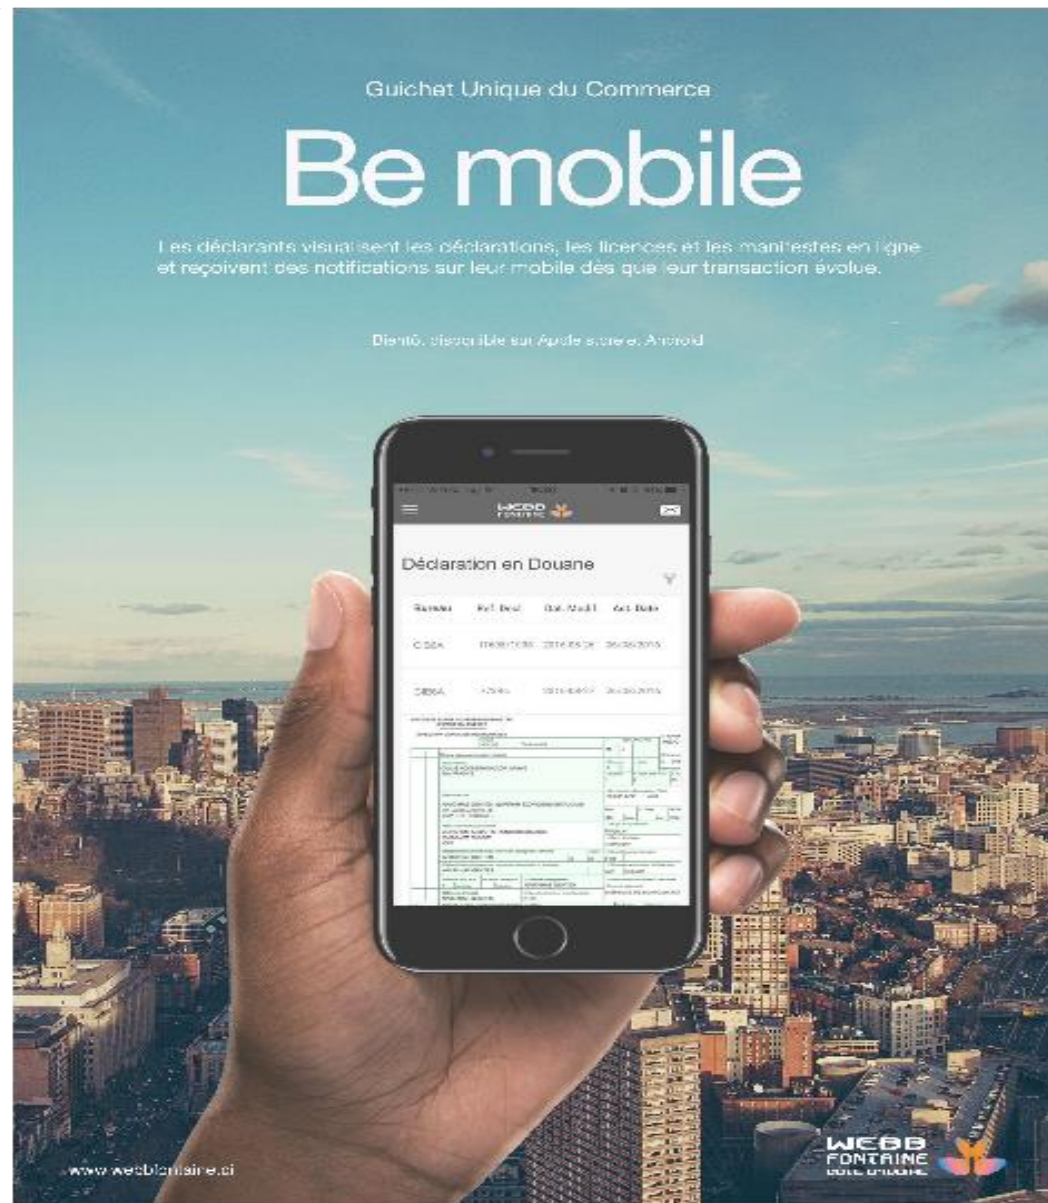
Guichet Unique du Commerce

Be mobile

Les déclarants visualisent les déclarations, les licences et les manifestes en ligne et reçoivent des notifications sur leur mobile dès que leur transaction évolue.

Bientôt disponible sur Apple store et Android

WEBB FONTAINE

Déclaration en Douane

| Bureau | Ref. Decl. | Dat. Modif | Acc. Date |
|---|---|---|---|
| CI32A | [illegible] | 2016-05-26 | 26/05/2016 |
| CI35A | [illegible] | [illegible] | 26/05/2016 |

www.webbfontaine.ci

WEBB FONTAINE CÔTE D'IVOIRE